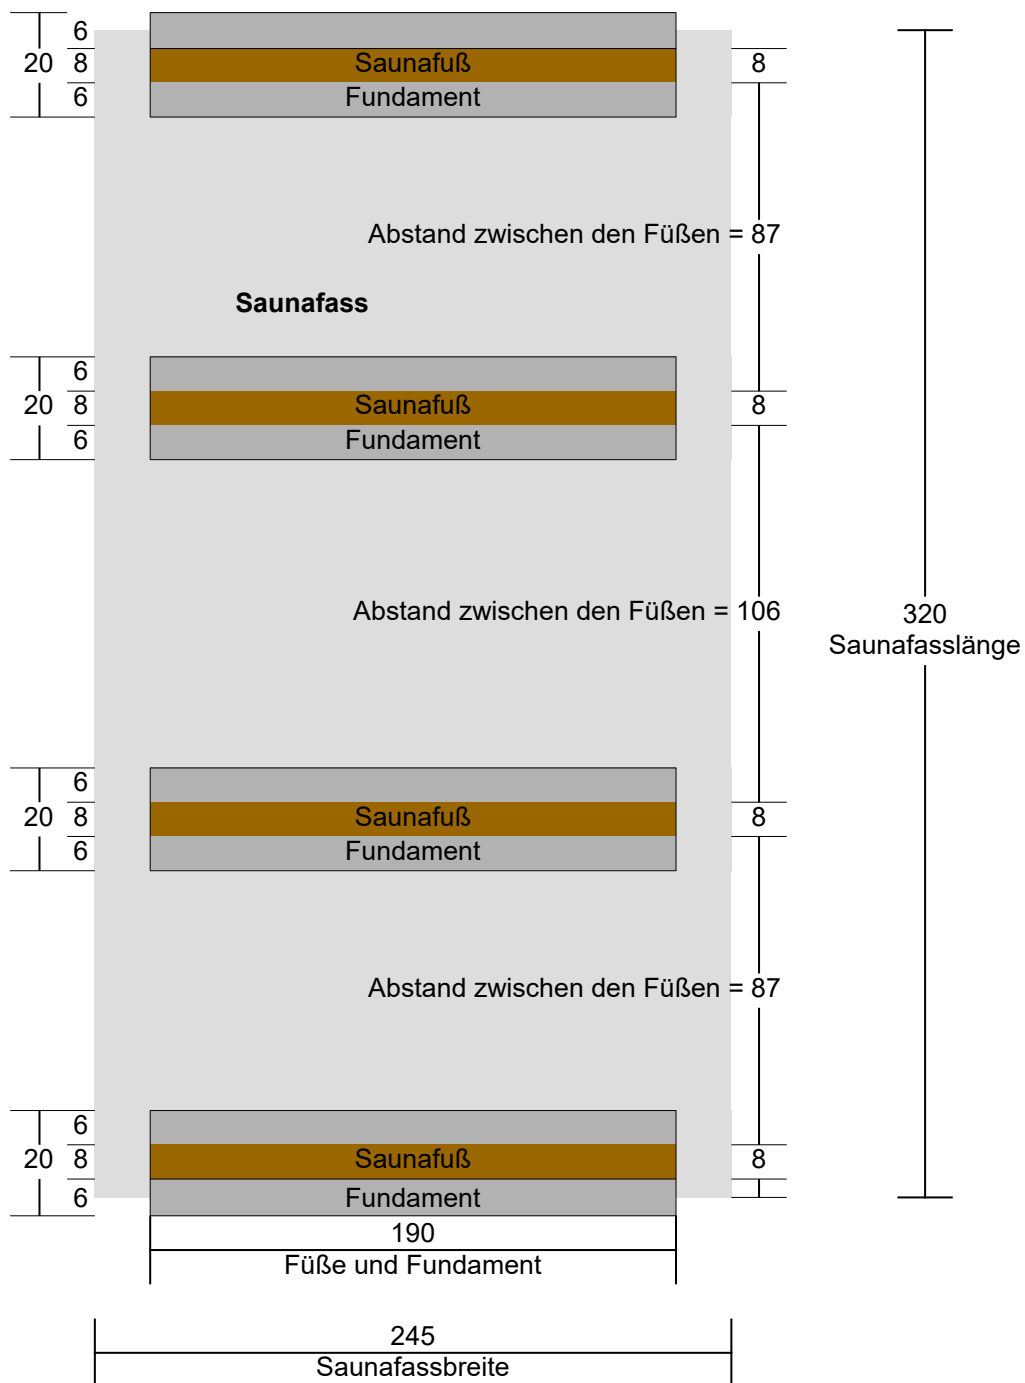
6
20 8
6

Saunafuß
Fundament

8

Abstand zwischen den Füßen = 87

Saunafass

6
20 8
6

Saunafuß
Fundament

8

Abstand zwischen den Füßen = 106

320
Saunafasslänge

6
20 8
6

Saunafuß
Fundament

8

Abstand zwischen den Füßen = 87

6
20 8
6

Saunafuß
Fundament

8

190
Füße und Fundament

245
Saunafassbreite